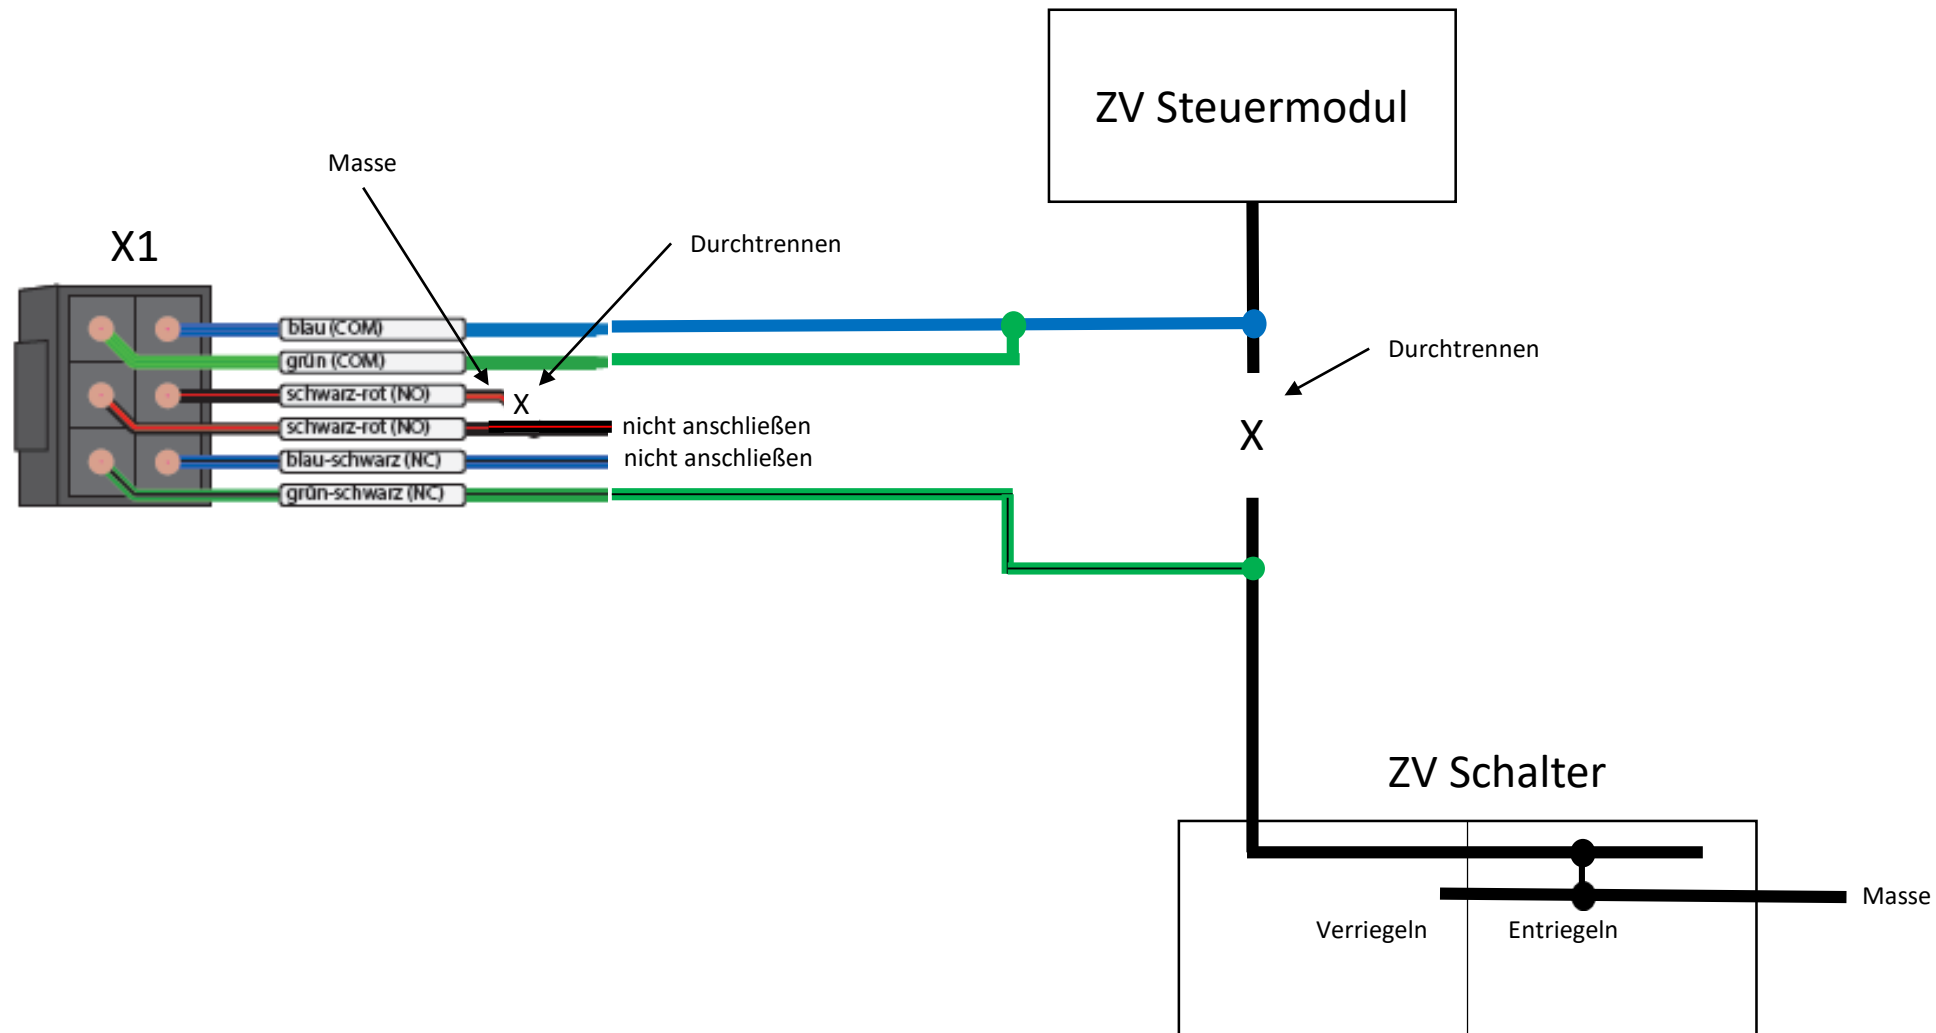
ZV Steuermodul

Masse

X1

Durchtrennen

blau (COM)

grün (COM)

schwarz-rot (NO)

X

schwarz-rot (NO)

nicht anschließen

blau-schwarz (NC)

nicht anschließen

grün-schwarz (NC)

Durchtrennen

X

ZV Schalter

Masse

Verriegeln

Entriegeln